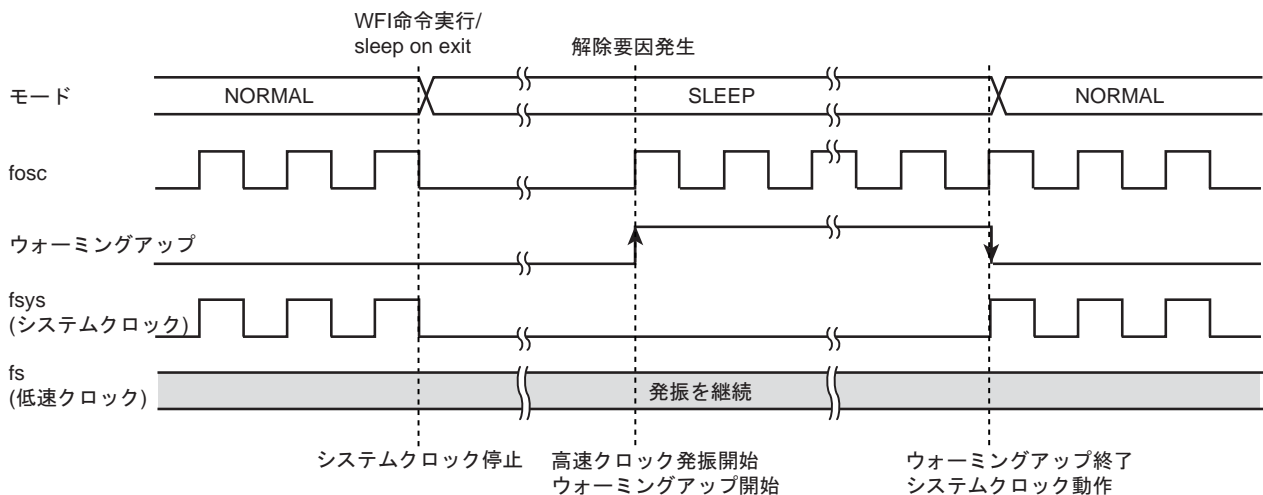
WFI命令実行/
sleep on exit

解除要因発生

モード

NORMAL

SLEEP

NORMAL

fosc

ウォーミングアップ

fsys
(システムクロック)

fs
(低速クロック)

発振を継続

システムクロック停止

高速クロック発振開始
ウォーミングアップ開始

ウォーミングアップ終了
システムクロック動作